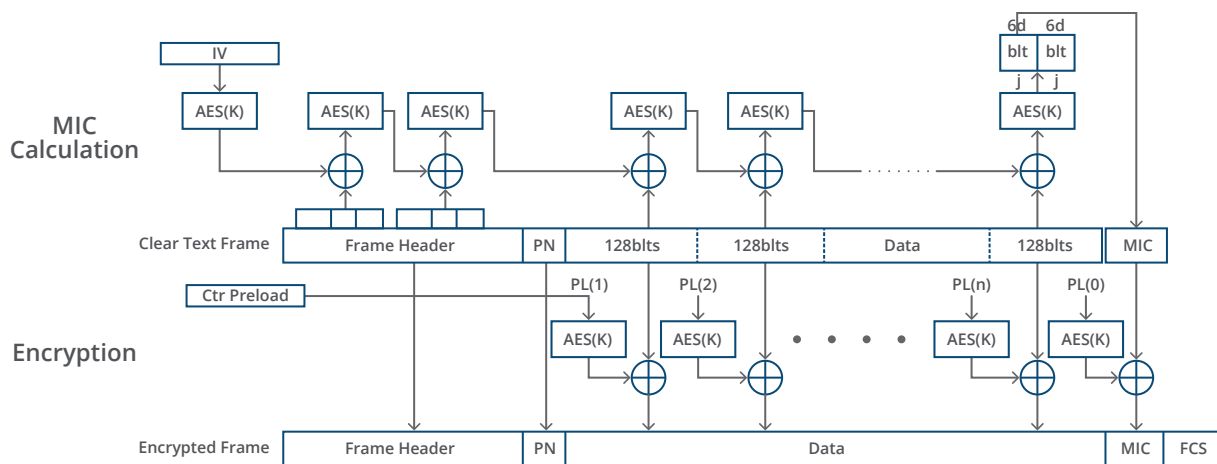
6d 6d
blt blt
j j
IV
AES(K)
AES(K)
AES(K)
AES(K)
AES(K)
AES(K)

MIC Calculation

Clear Text Frame
Frame Header
PN
128blts
128blts
Data
128blts
MIC

Ctr Preload
PL(1)
PL(2)
PL(n)
PL(0)

Encryption
AES(K)
AES(K)
AES(K)
AES(K)

Encrypted Frame
Frame Header
PN
Data
MIC
FCS